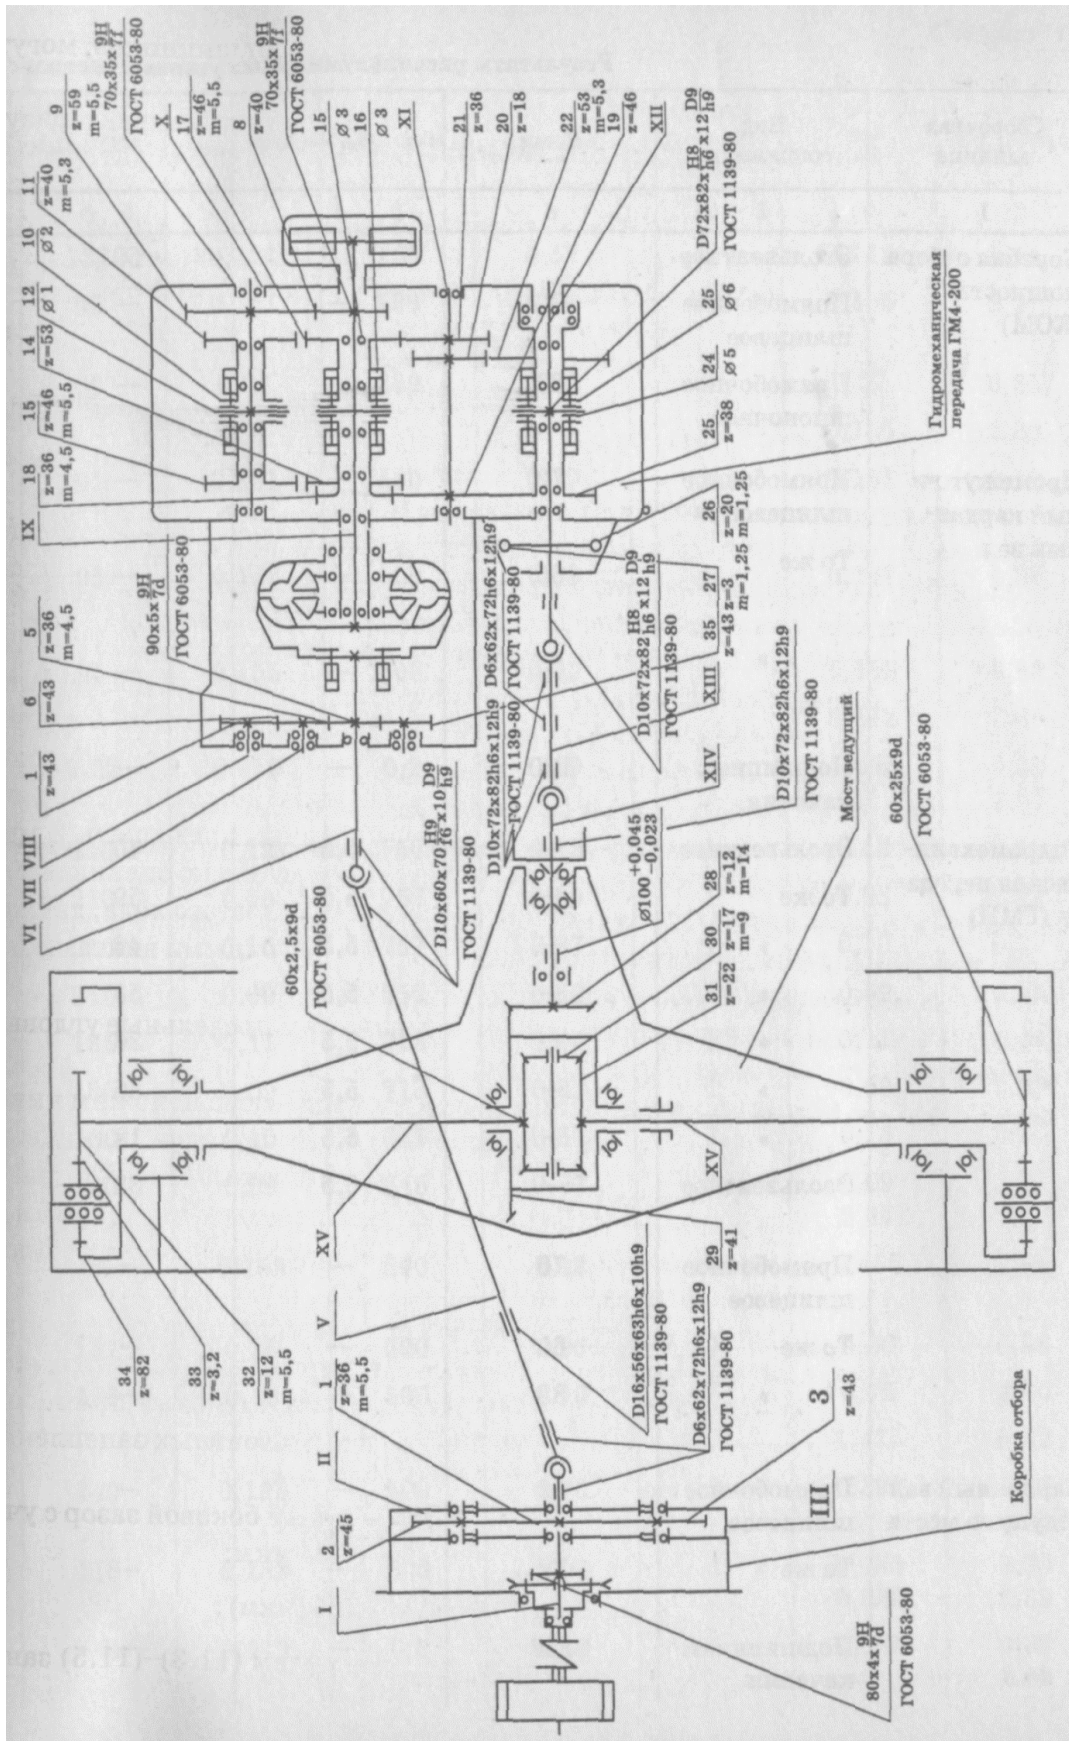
I
2
z=45
II
1
z=36
m=5,5
V
XV
34
z=82
33
z=3,2
32
z=12
m=5,5
80x4x$\frac{9H}{7d}$
ГОСТ 6053-80
III
3
z=43
Коробка отбора
D16x56x63h6x10h9
ГОСТ 1139-80
D6x62x72h6x12h9
ГОСТ 1139-80
29
z=41
XV
31
z=22
30
z=17
m=9
28
z=12
m=14
⌀100$^{+0,045}_{-0,023}$
60x2,5x9d
ГОСТ 6053-80
D10x60x70$\frac{H9}{f6}$x10$\frac{D9}{h9}$
ГОСТ 1139-80
D10x72x82h6x12h9
ГОСТ 1139-80
D10x72x82h6x12h9
ГОСТ 1139-80
Мост ведущий
60x25x9d
ГОСТ 6053-80
XIV
XIII
VI
VII
VIII
1
z=43
6
z=43
5
z=36
m=4,5
90x5x$\frac{9H}{7d}$
ГОСТ 6053-80
D6x62x72h6x12h9
ГОСТ 1139-80
D10x72x82$\frac{H8}{h6}$x12$\frac{D9}{h9}$
ГОСТ 1139-80
35
z=43
27
z=3
m=1,25
26
z=20
m=1,25
IX
18
z=36
m=4,5
15
z=46
m=5,5
14
z=53
12
⌀1
10
⌀2
11
z=40
m=5,3
9
z=59
m=5,5
70x35x$\frac{9H}{7f}$
ГОСТ 6053-80
X
17
z=46
m=5,5
8
z=40
70x35x$\frac{9H}{7f}$
ГОСТ 6053-80
15
⌀3
16
⌀3
XI
21
z=36
20
z=18
22
z=53
m=5,3
19
z=46
XII
D72x82x$\frac{H8}{h6}$x12$\frac{D9}{h9}$
ГОСТ 1139-80
25
⌀6
24
⌀5
25
z=38
Гидромеханическая передача ГМ4-200